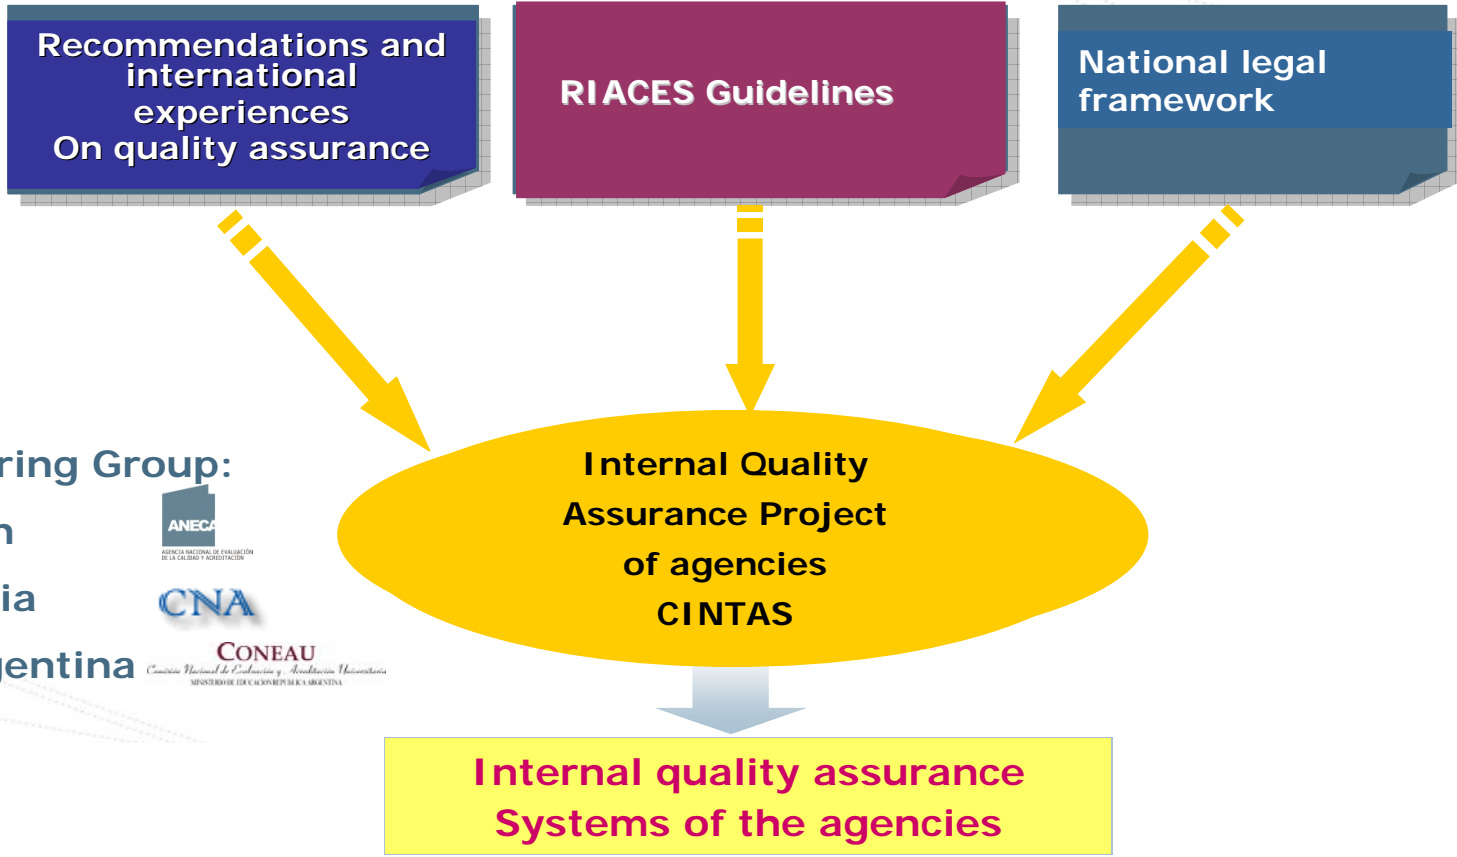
Recommendations and international experiences
On quality assurance

RIACES Guidelines

National legal framework

ring Group:
n
ia
gentina

ANECA
AGENCIA NACIONAL DE EVALUACIÓN DE LA CALIDAD Y ACREDITACIÓN

CNA

CONEAU
Comisión Nacional de Evaluación y Acreditación Universitaria
MINISTERIO DE EDUCACION REPUBLICA ARGENTINA

Internal Quality Assurance Project of agencies CINTAS

Internal quality assurance
Systems of the agencies